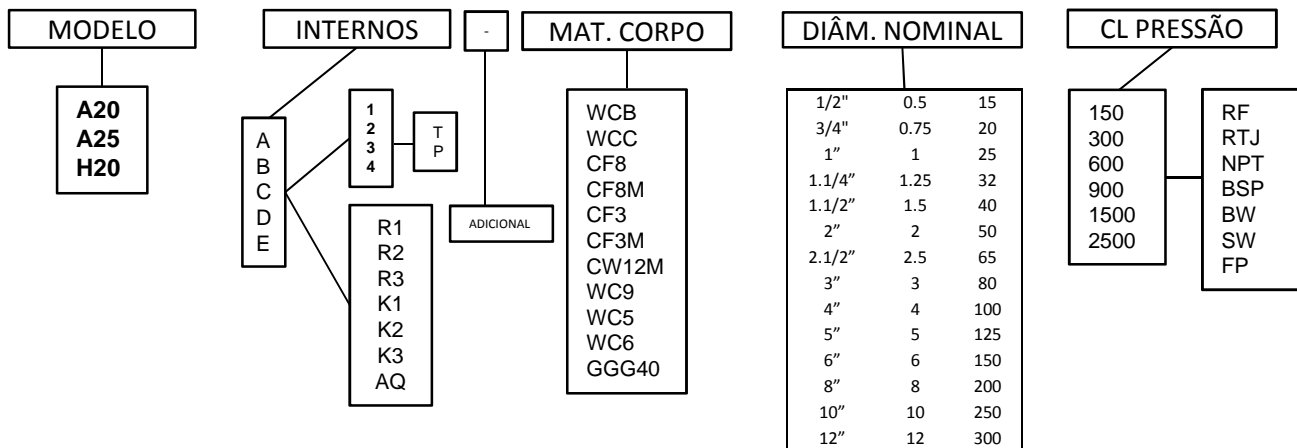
MODELO

A20
A25
H20

INTERNOS

A
B
C
D
E

1
2
3
4

T
P

R1
R2
R3
K1
K2
K3
AQ

-

ADICIONAL

MAT. CORPO

WCB
WCC
CF8
CF8M
CF3
CF3M
CW12M
WC9
WC5
WC6
GGG40

DIÂM. NOMINAL

| | | |
|---|---|---|
| 1/2" | 0.5 | 15 |
| 3/4" | 0.75 | 20 |
| 1" | 1 | 25 |
| 1.1/4" | 1.25 | 32 |
| 1.1/2" | 1.5 | 40 |
| 2" | 2 | 50 |
| 2.1/2" | 2.5 | 65 |
| 3" | 3 | 80 |
| 4" | 4 | 100 |
| 5" | 5 | 125 |
| 6" | 6 | 150 |
| 8" | 8 | 200 |
| 10" | 10 | 250 |
| 12" | 12 | 300 |

CL PRESSÃO

150
300
600
900
1500
2500

RF
RTJ
NPT
BSP
BW
SW
FP